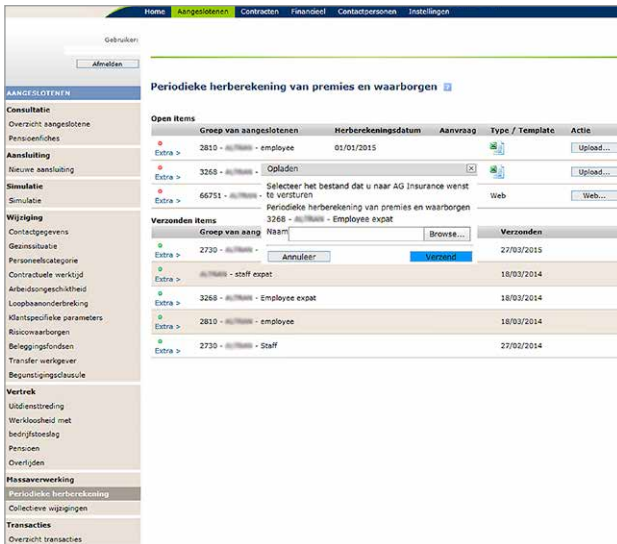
Home | Aangeslotenen | Contracten | Financieel | Contactpersonen | Instellingen

Gebruiker:

Afmelden

AANGESLOTENEN

Consultatie
Overzicht aangeslotene
Pensioenfiches

Aansluiting
Nieuwe aansluiting

Simulatie
Simulatie

Wijziging
Contactgegevens
Gezinssituatie
Personeelscategorie
Contractuele werktijd
Arbeidsongeschiktheid
Loopbaanonderbreking
Klantspecifieke parameters
Risicowaarborgen
Beleggingsfondsen
Transfer werkgever
Begunstigingsclausule

Vertrek
Uitdiensttreding
Werkloosheid met bedrijfstoeslag
Pensioen
Overlijden

Massaverwerking
Periodieke herberekening
Collectieve wijzigingen

Transacties
Overzicht transacties

Periodieke herberekening van premies en waarborgen

Open items

| | Groep van aangeslotenen | Herberekeningsdatum | Aanvraag | Type / Template | Actie |
|---|---|---|---|---|---|
| Extra > | 2810 - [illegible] - employee | 01/01/2015 | | | Upload... |
| Extra > | 3268 - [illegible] | | | | Upload... |
| Extra > | 66751 - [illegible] | | | Web | Web... |

Opladen
Selecteer hier het bestand dat u naar AG Insurance wenst te versturen
Periodieke herberekening van premies en waarborgen
3268 - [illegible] - Employee expat
Naam
Browse...
Annuleer
Verzend

Verzonden items

| | Groep van aang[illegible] | Verzonden |
|---|---|---|
| Extra > | 2730 - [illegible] - | 27/03/2015 |
| Extra > | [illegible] - staff expat | 18/03/2014 |
| Extra > | 3268 - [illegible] - Employee expat | 18/03/2014 |
| Extra > | 2810 - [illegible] - employee | 18/03/2014 |
| Extra > | 2730 - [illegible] - Staff | 27/02/2014 |